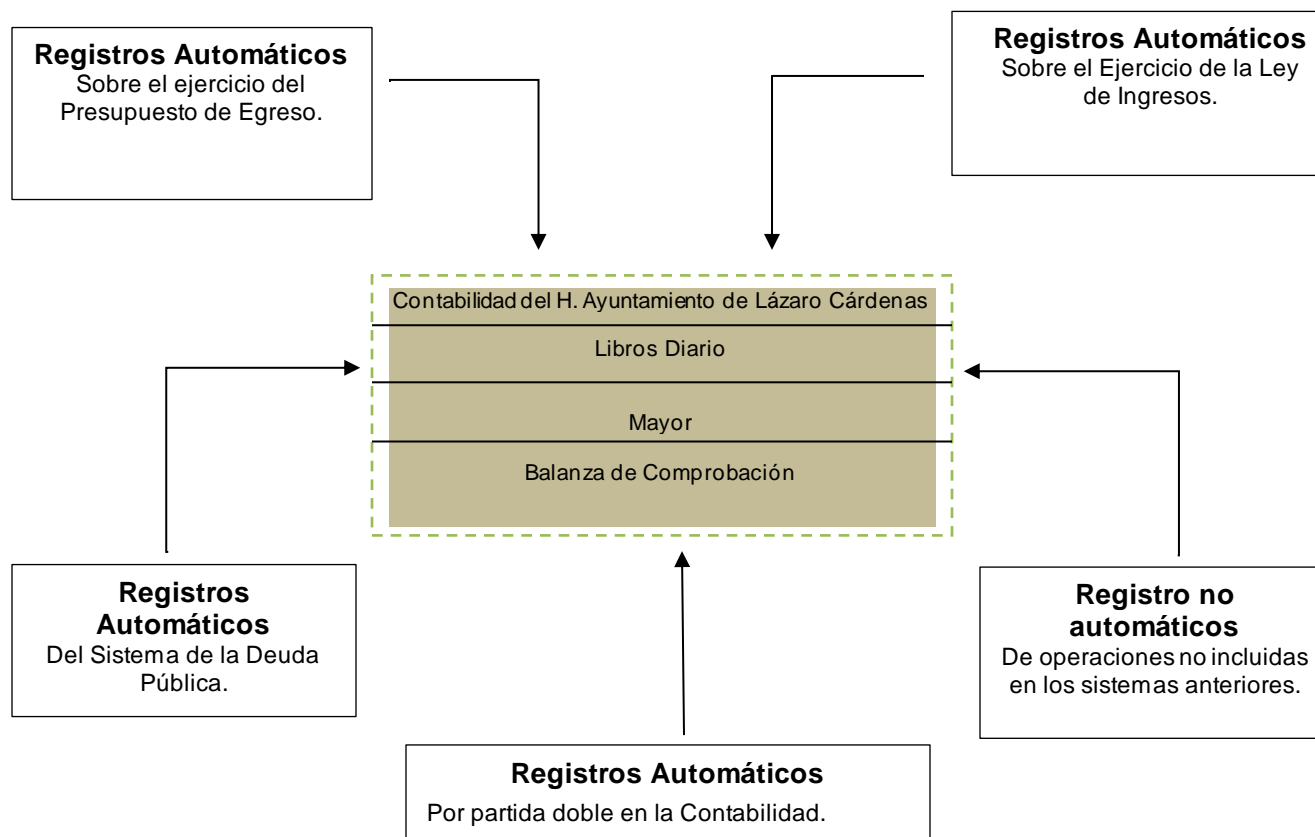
**Registros Automáticos**
Sobre el ejercicio del Presupuesto de Egreso.

**Registros Automáticos**
Sobre el Ejercicio de la Ley de Ingresos.

Contabilidad del H. Ayuntamiento de Lázaro Cárdenas

Libros Diario

Mayor

Balanza de Comprobación

**Registros Automáticos**
Del Sistema de la Deuda Pública.

**Registro no automáticos**
De operaciones no incluidas en los sistemas anteriores.

**Registros Automáticos**
Por partida doble en la Contabilidad.